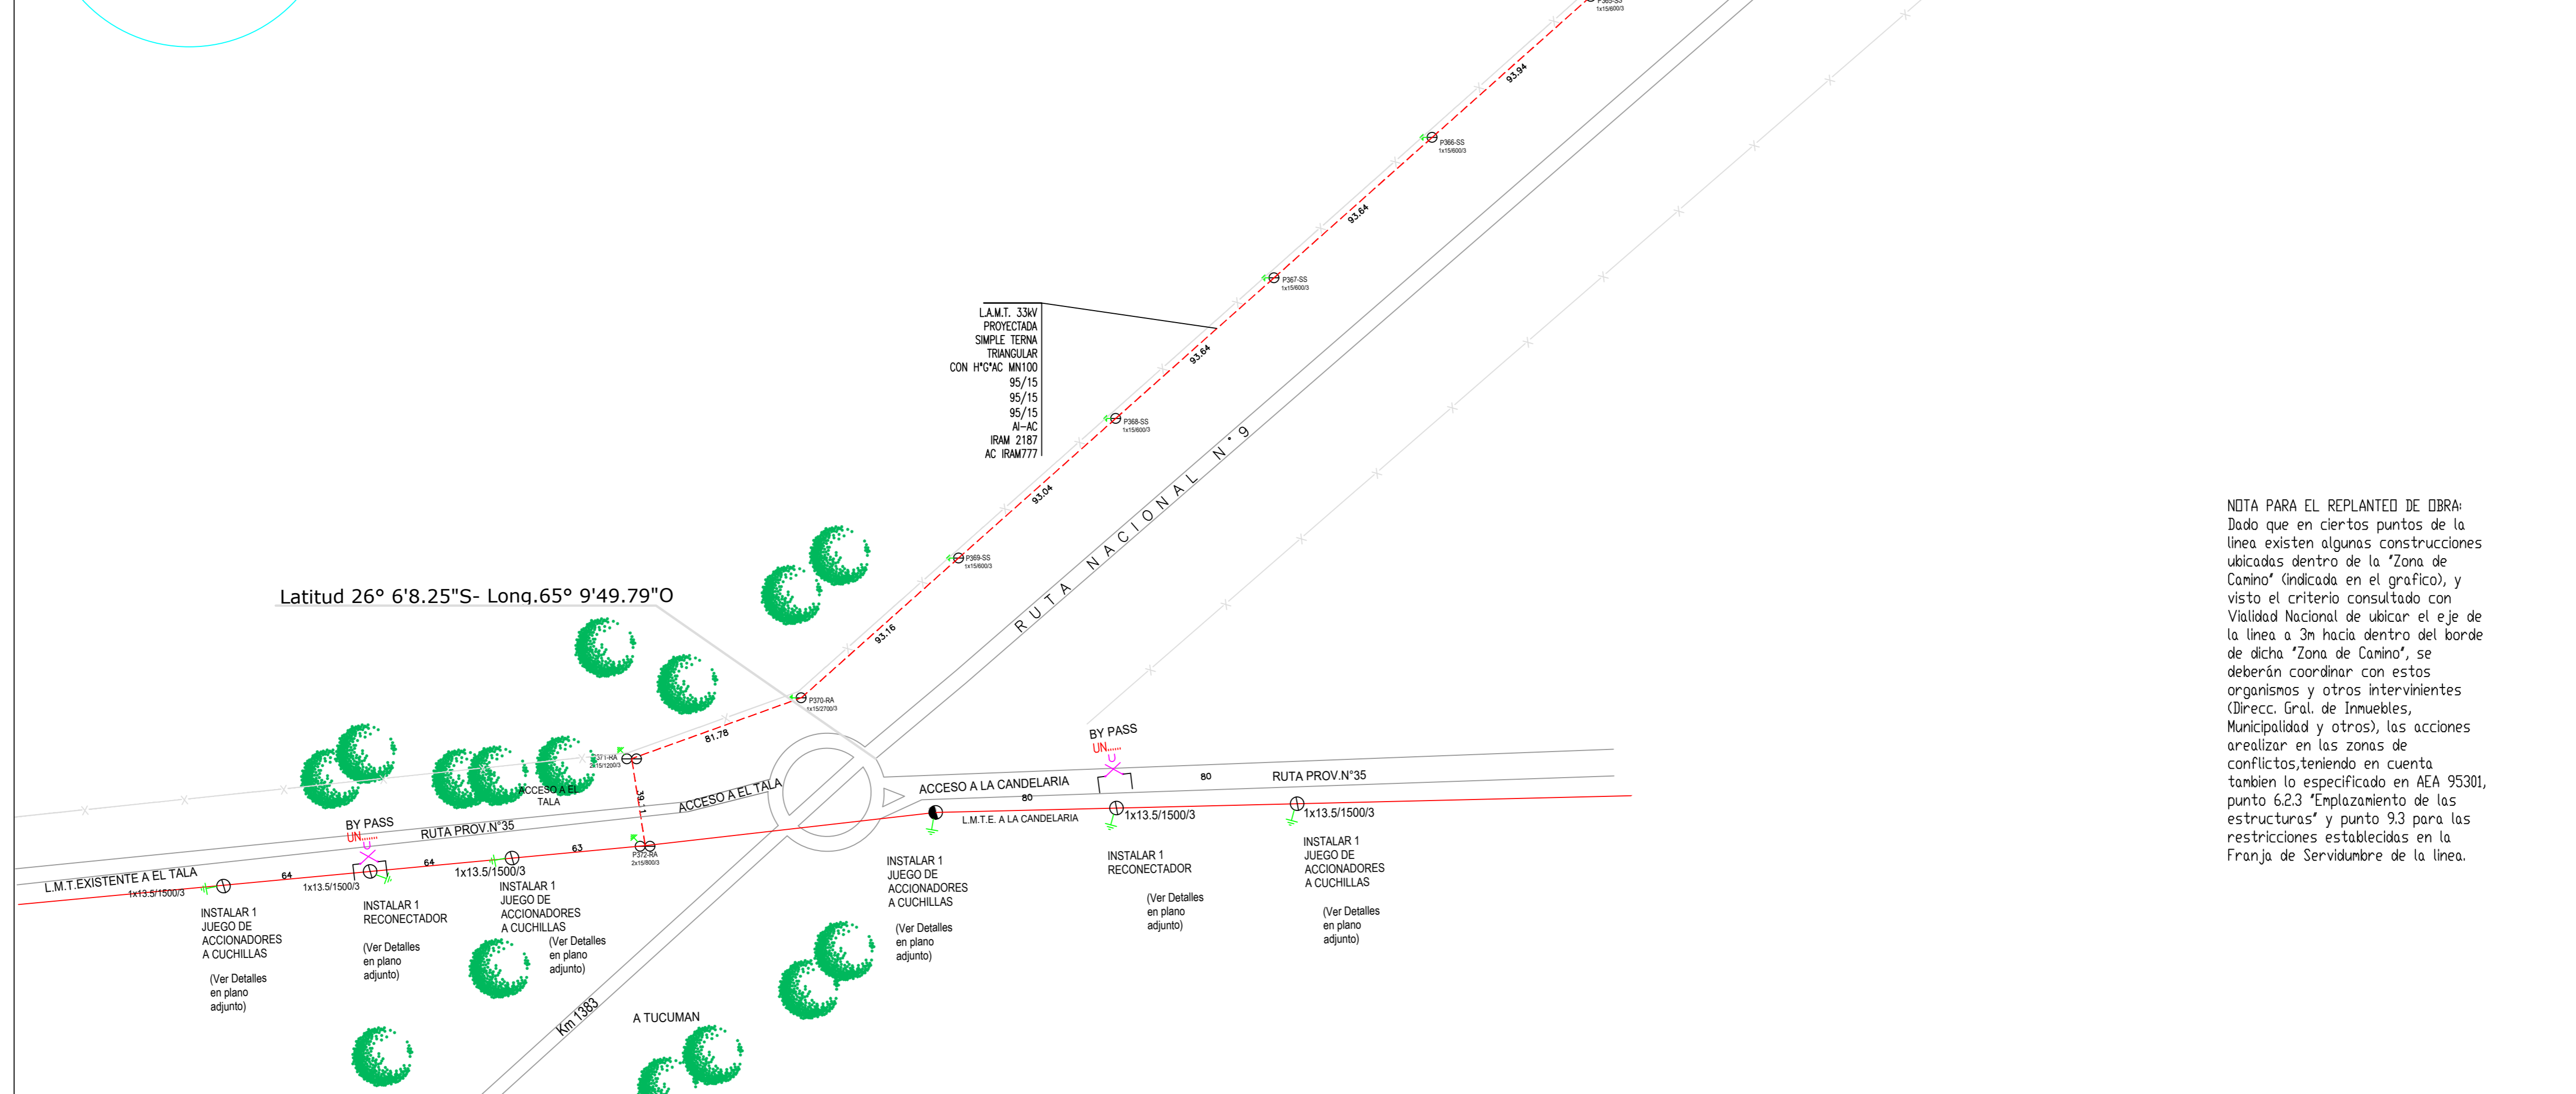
P365-SS
1x15/600/3

93.94

P366-SS
1x15/600/3

93.64

P367-SS
1x15/600/3

L.A.M.T. 33kV
PROYECTADA
SIMPLE TERNA
TRIANGULAR
CON H°G°AC MN100
95/15
95/15
95/15
Al-AC
IRAM 2187
AC IRAM777

93.64

P368-SS
1x15/600/3

93.04

RUTA NACIONAL N°9

P369-SS
1x15/600/3

Latitud 26° 6'8.25"S- Long.65° 9'49.79"O

93.16

P370-RA
1x15/2700/3

81.78

P371-RA
2x15/1200/3

ACCESO A EL TALA

ACCESO A EL TALA

BY PASS
UN

RUTA PROV.N°35

P372-RA
2x15/800/3

ACCESO A LA CANDELARIA

80

BY PASS
UN

80

RUTA PROV.N°35

L.M.T.E. A LA CANDELARIA

1x13.5/1500/3

1x13.5/1500/3

L.M.T.EXISTENTE A EL TALA
1x13.5/1500/3

64

1x13.5/1500/3

64

1x13.5/1500/3

63

INSTALAR 1
JUEGO DE
ACCIONADORES
A CUCHILLAS

(Ver Detalles
en plano
adjunto)

INSTALAR 1
RECONECTADOR

(Ver Detalles
en plano
adjunto)

INSTALAR 1
JUEGO DE
ACCIONADORES
A CUCHILLAS

(Ver Detalles
en plano
adjunto)

INSTALAR 1
JUEGO DE
ACCIONADORES
A CUCHILLAS

(Ver Detalles
en plano
adjunto)

INSTALAR 1
RECONECTADOR

(Ver Detalles
en plano
adjunto)

INSTALAR 1
JUEGO DE
ACCIONADORES
A CUCHILLAS

(Ver Detalles
en plano
adjunto)

Km 1383

A TUCUMAN

NOTA PARA EL REPLANTEO DE OBRA:
Dado que en ciertos puntos de la linea existen algunas construcciones ubicadas dentro de la 'Zona de Camino' (indicada en el grafico), y visto el criterio consultado con Vialidad Nacional de ubicar el eje de la linea a 3m hacia dentro del borde de dicha 'Zona de Camino', se deberán coordinar con estos organismos y otros intervinientes (Direcc. Gral. de Inmuebles, Municipalidad y otros), las acciones arealizar en las zonas de conflictos,teniendo en cuenta tambien lo especificado en AEA 95301, punto 6.2.3 'Emplazamiento de las estructuras' y punto 9.3 para las restricciones establecidas en la Franja de Servidumbre de la linea.